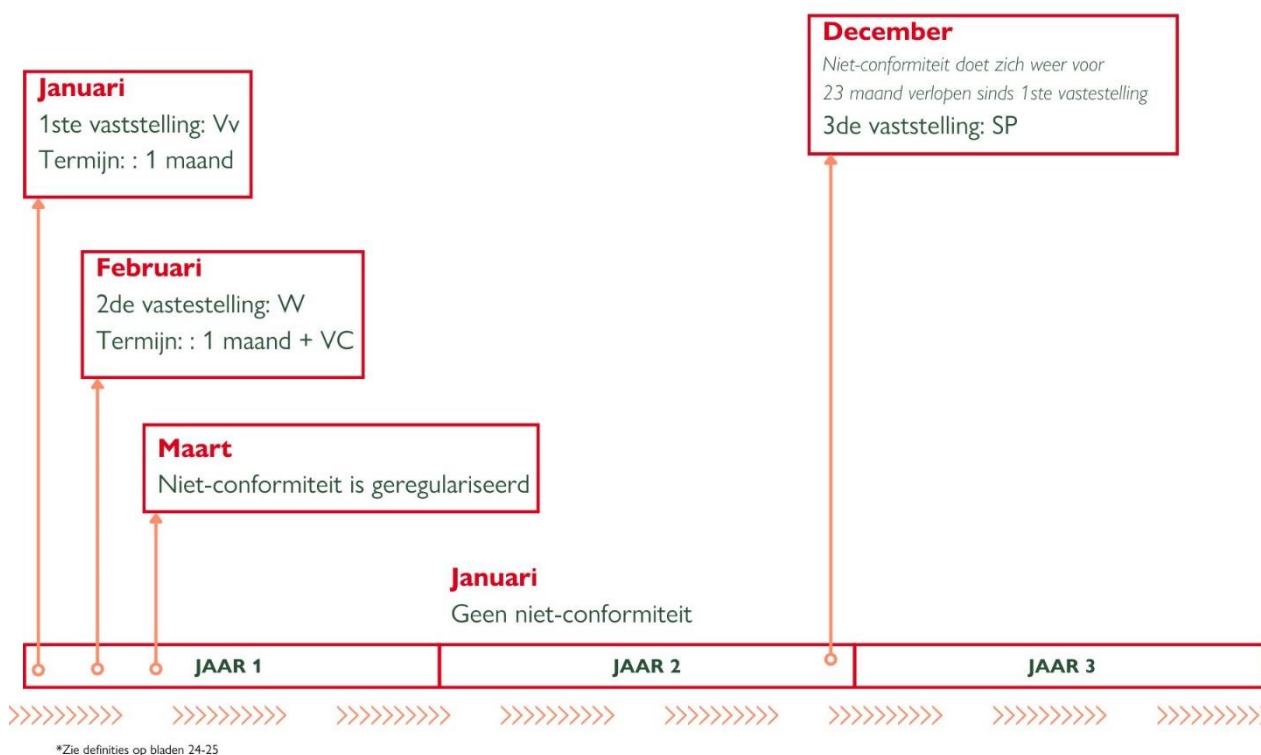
**December**
*Niet-conformiteit doet zich weer voor*
*23 maand verlopen sinds 1ste vastestelling*
3de vaststelling: SP

**Januari**
1ste vaststelling: Vv
Termijn: : 1 maand

**Februari**
2de vastestelling: W
Termijn: : 1 maand + VC

**Maart**
Niet-conformiteit is geregulariseerd

**Januari**
Geen niet-conformiteit

| JAAR 1 | JAAR 2 | JAAR 3 |
|---|---|---|

\*Zie definities op bladen 24-25